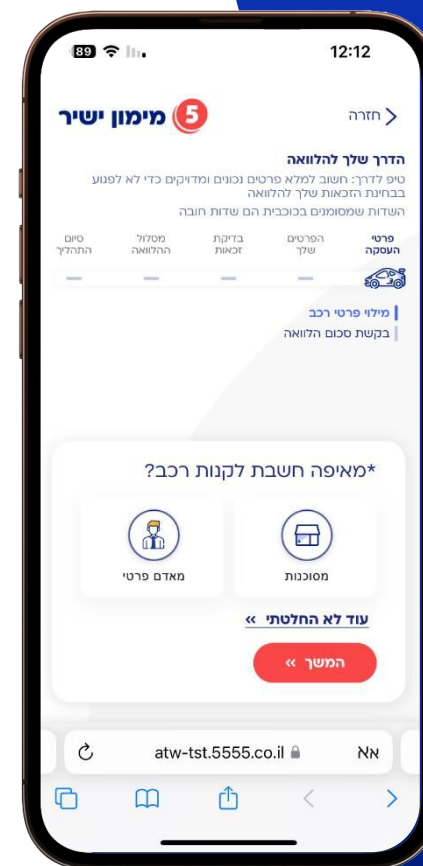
89 12:12

5 מימון ישיר

חזרה

הדרך שלך להלוואה

טיפ לדרך: חשוב למלא פרטים נכונים ומדויקים כדי לא לפגוע בבחינת הזכאות שלך להלוואה

השדות שמסומנים בכוכבית הם שדות חובה

פרטי העסקה | הפרטים שלך | בדיקת זכאות | מסלול ההלוואה | סיום התהליך

מילוי פרטי רכב

בקשת סכום הלוואה

*מאיפה חשבת לקנות רכב?

מסוכנות

מאדם פרטי

עוד לא החלטתי »

המשך »

אא atw-tst.5555.co.il